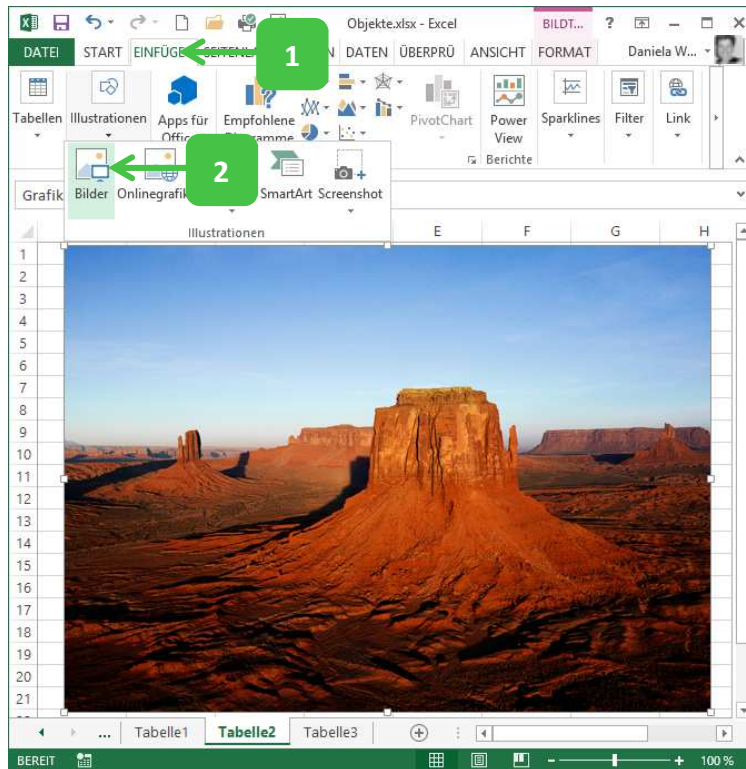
Objekte.xlsx - Excel

BILDT... ? – □ ×

DATEI START EINFÜGE SEITEN N DATEN ÜBERPRÜ ANSICHT FORMAT Daniela W...

1

Tabellen Illustrationen Apps für Office Empfohlene Diagramme PivotChart Power View Sparklines Filter Link

Berichte

2

Bilder Onlinegrafik SmartArt Screenshot

Illustrationen

Grafik

E F G H

1
2
3
4
5
6
7
8
9
10
11
12
13
14
15
16
17
18
19
20
21

... Tabelle1 Tabelle2 Tabelle3

BEREIT 100 %